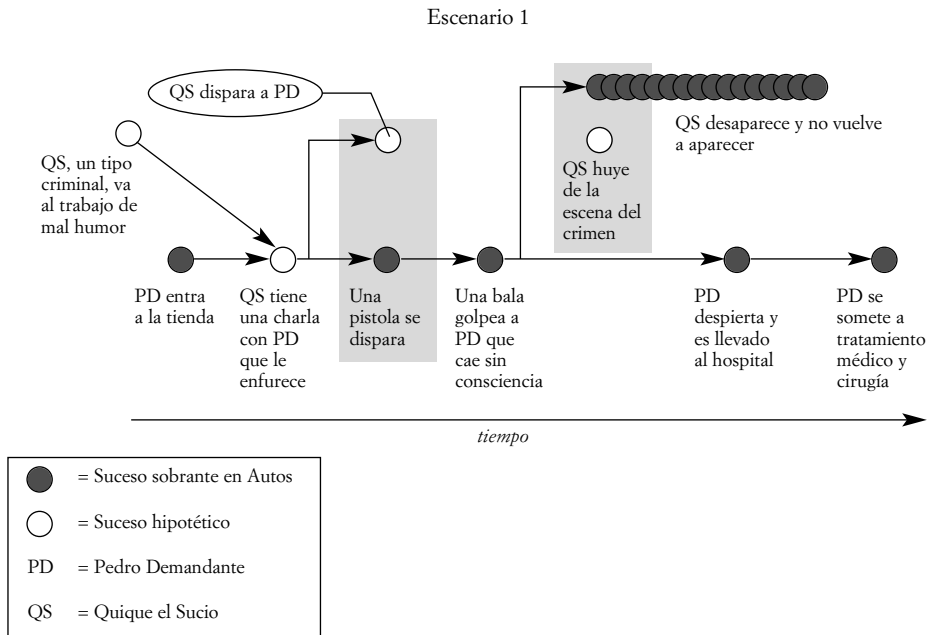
Escenario 1

QS dispara a PD

QS, un tipo criminal, va al trabajo de mal humor

QS huye de la escena del crimen

QS desaparece y no vuelve a aparecer

PD entra a la tienda

QS tiene una charla con PD que le enfurece

Una pistola se dispara

Una bala golpea a PD que cae sin consciencia

PD despierta y es llevado al hospital

PD se somete a tratamiento médico y cirugía

tiempo

= Suceso sobrante en Autos

= Suceso hipotético

PD = Pedro Demandante

QS = Quique el Sucio